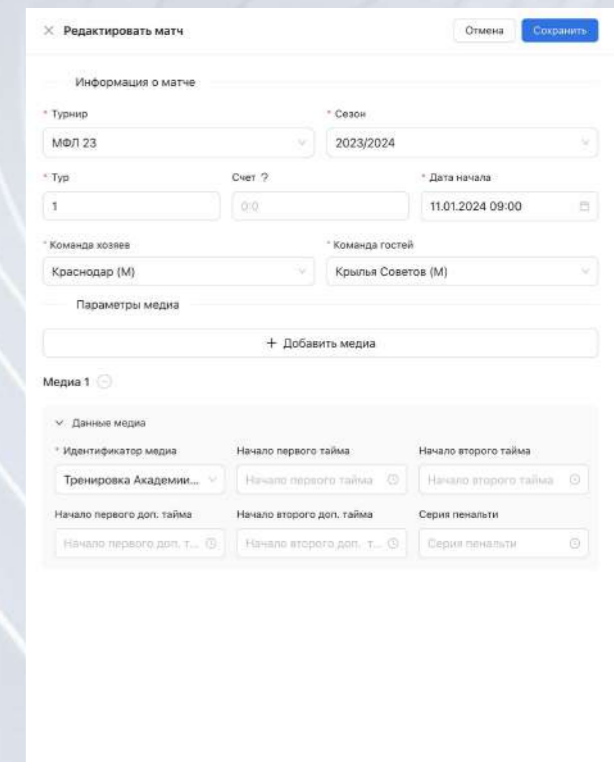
× Редактировать матч

Отмена Сохранить

Информация о матче

* Турнир
МФЛ 23

* Сезон
2023/2024

* Тур
1

Счет ?
0:0

* Дата начала
11.01.2024 09:00

* Команда хозяев
Краснодар (М)

* Команда гостей
Крылья Советов (М)

Параметры медиа

+ Добавить медиа

Медиа 1

Данные медиа

* Идентификатор медиа
Тренировка Академии...

Начало первого тайма
Начало первого тайма

Начало второго тайма
Начало второго тайма

Начало первого доп. тайма
Начало первого доп. т...

Начало второго доп. тайма
Начало второго доп. т...

Серия пенальти
Серия пенальти